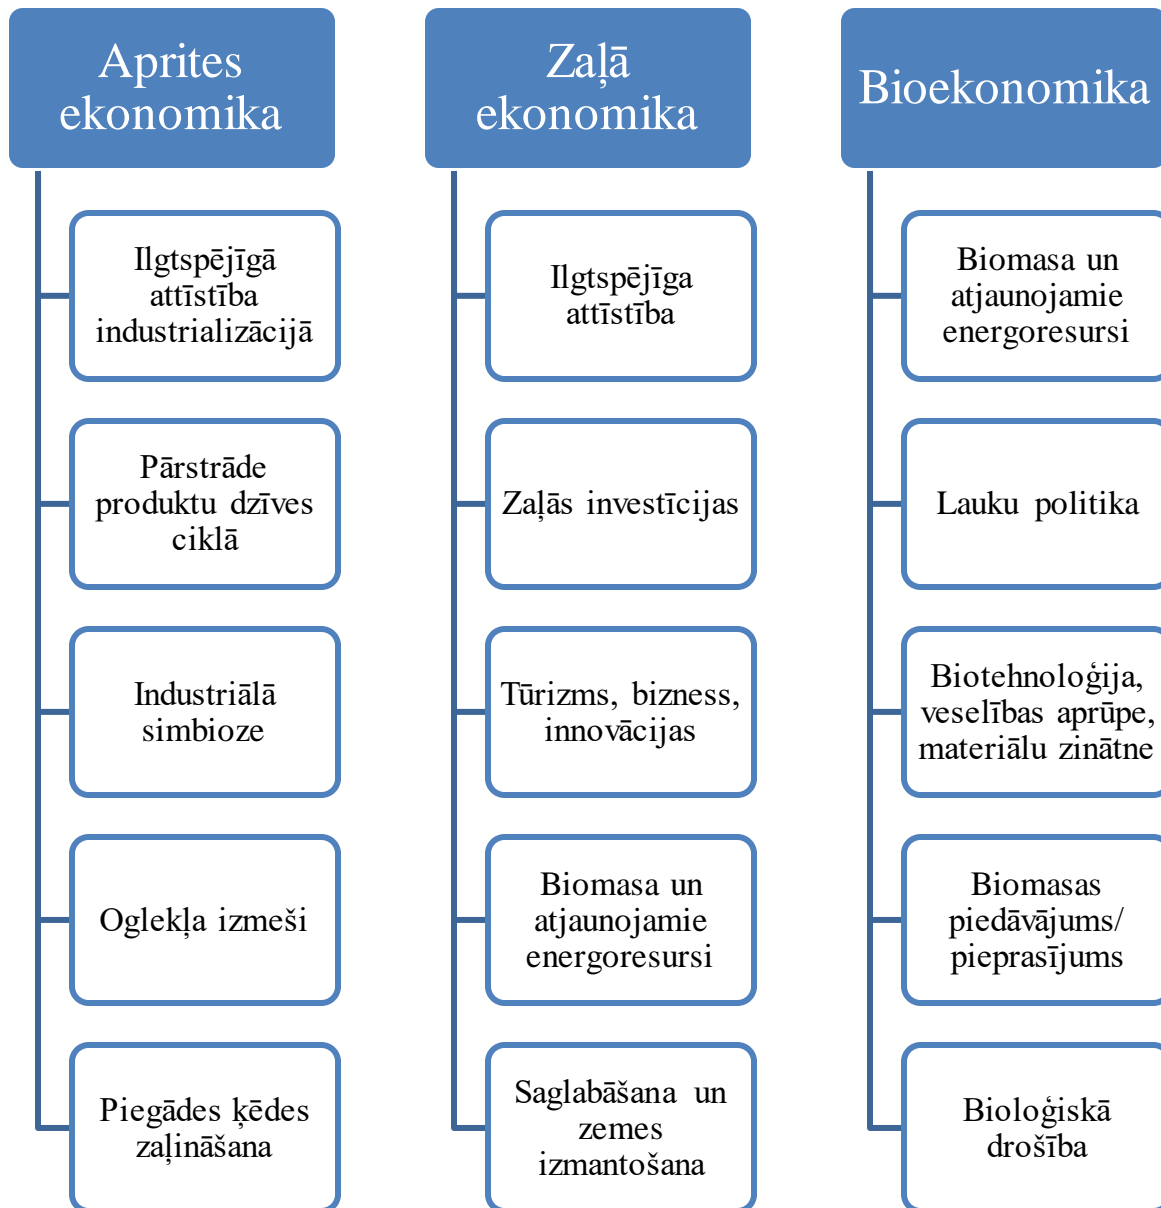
Aprites ekonomika

Ilgtspējīgā attīstība industrializācijā

Pārstrāde produktu dzīves ciklā

Industriālā simbioze

Oglekļa izmeši

Piegādes ķēdes zaļināšana

Zaļā ekonomika

Ilgtspējīga attīstība

Zaļās investīcijas

Tūrizms, bizness, innovācijas

Biomasa un atjaunojamie energoresursi

Saglabāšana un zemes izmantošana

Bioekonomika

Biomasa un atjaunojamie energoresursi

Lauku politika

Biotehnoloģija, veselības aprūpe, materiālu zinātne

Biomasas piedāvājums/ pieprasījums

Bioloģiskā drošība